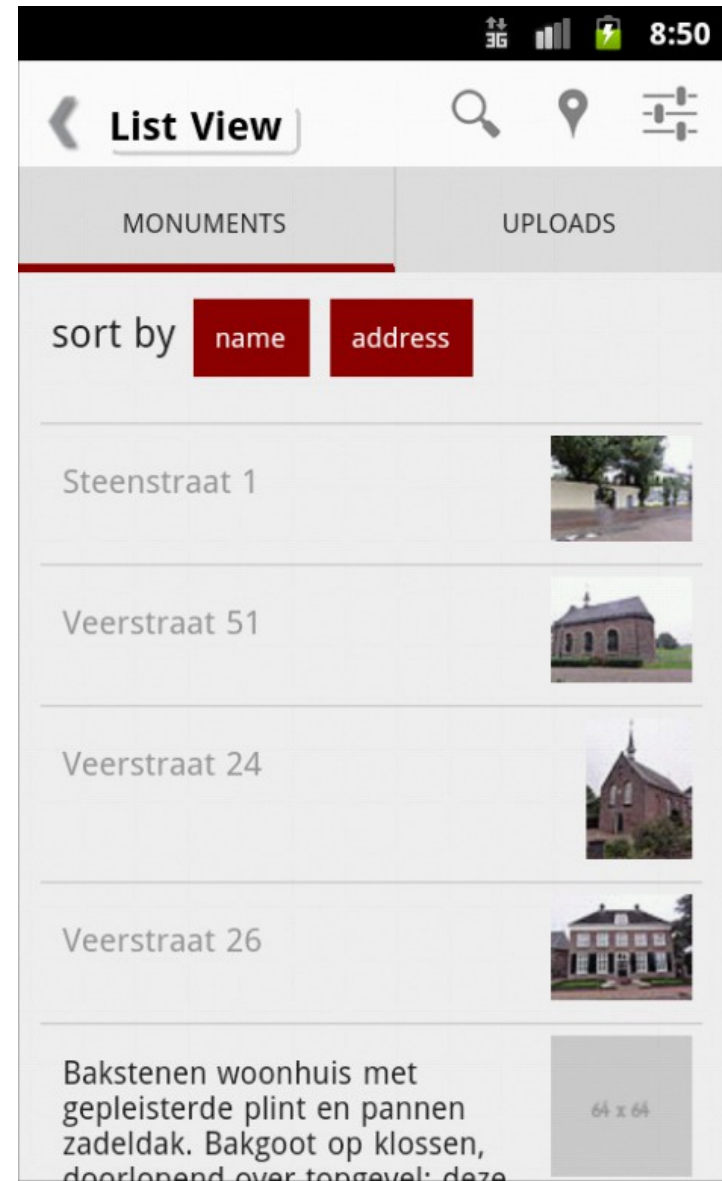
3G 8:50

List View

MONUMENTS

UPLOADS

sort by name address

Steenstraat 1

Veerstraat 51

Veerstraat 24

Veerstraat 26

Bakstenen woonhuis met gepleisterde plint en pannen zadeldak. Bakgoot op klossen, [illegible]

64 x 64